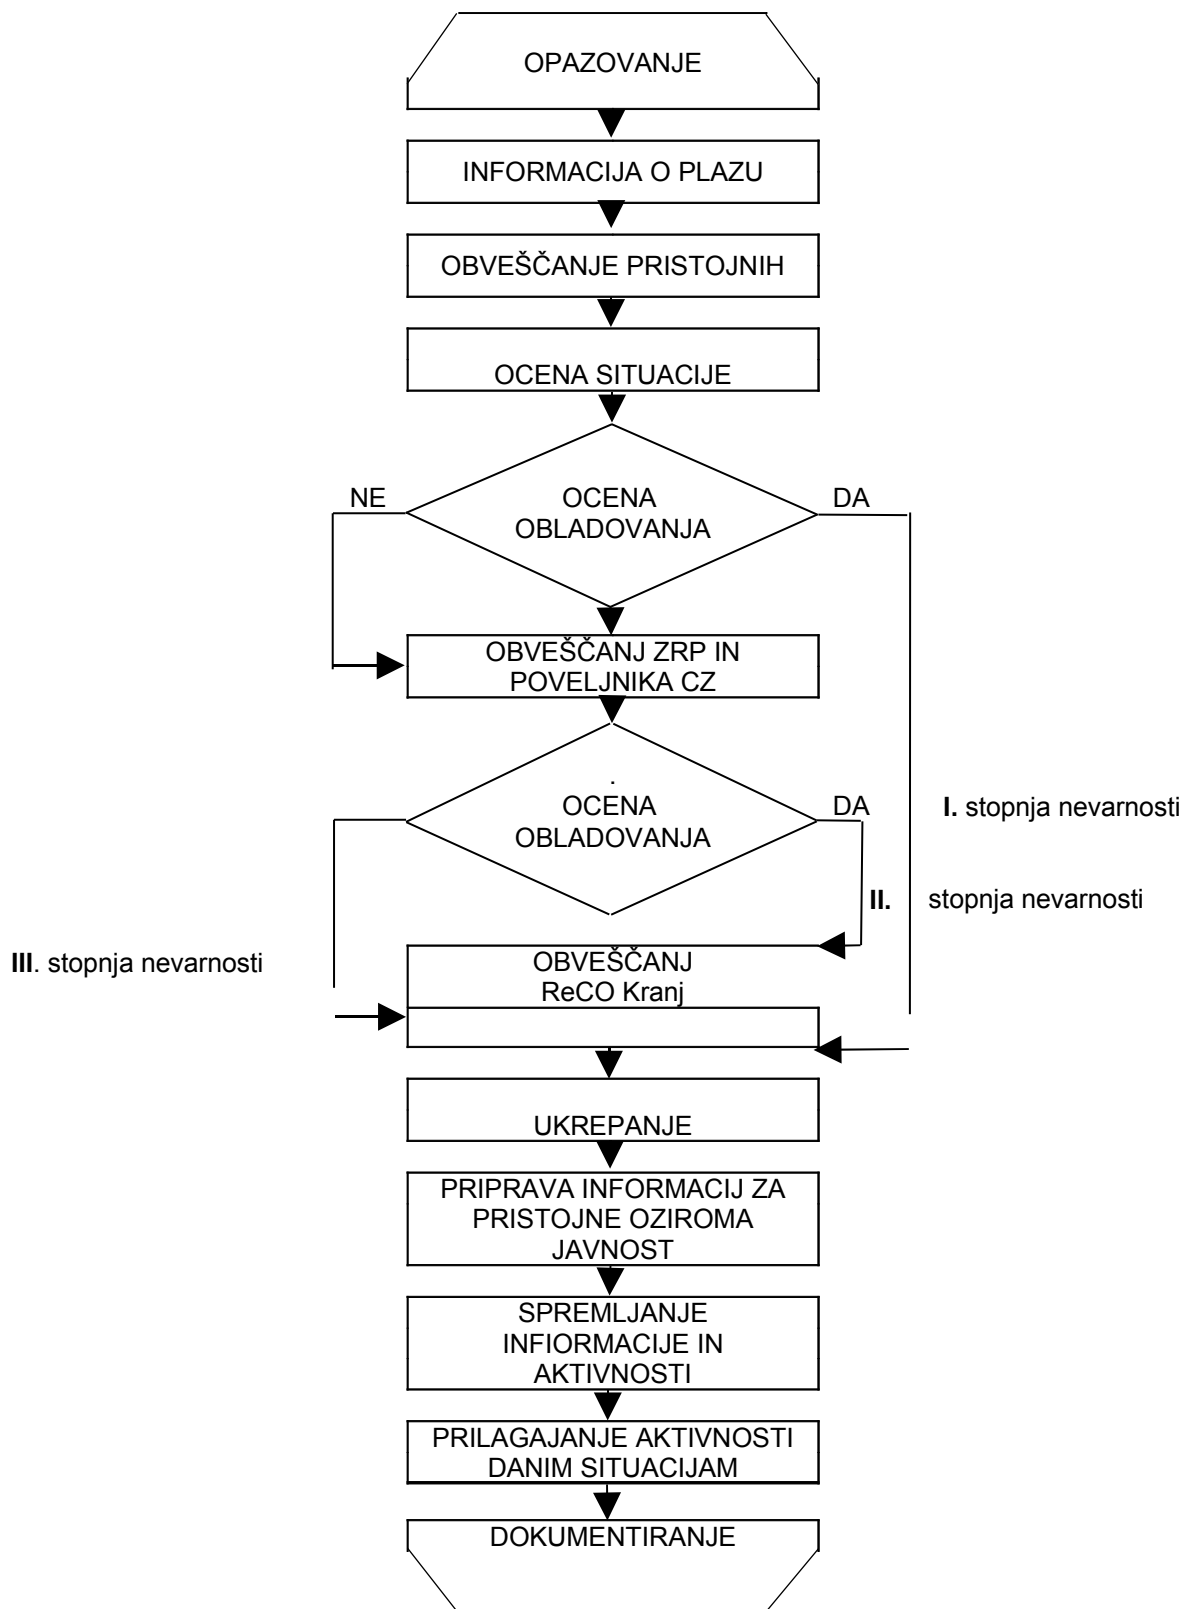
OPAZOVANJE

INFORMACIJA O PLAZU

OBVEŠČANJE PRISTOJNIH

OCENA SITUACIJE

NE

OCENA OBLADOVANJA

DA

OBVEŠČANJ ZRP IN POVELJNIKA CZ

.
OCENA OBLADOVANJA

DA

I. stopnja nevarnosti

II. stopnja nevarnosti

III. stopnja nevarnosti

OBVEŠČANJ ReCO Kranj

UKREPANJE

PRIPRAVA INFORMACIJ ZA PRISTOJNE OZIROMA JAVNOST

SPREMLJANJE INFIORMACIJE IN AKTIVNOSTI

PRILAGAJANJE AKTIVNOSTI DANIM SITUACIJAM

DOKUMENTIRANJE